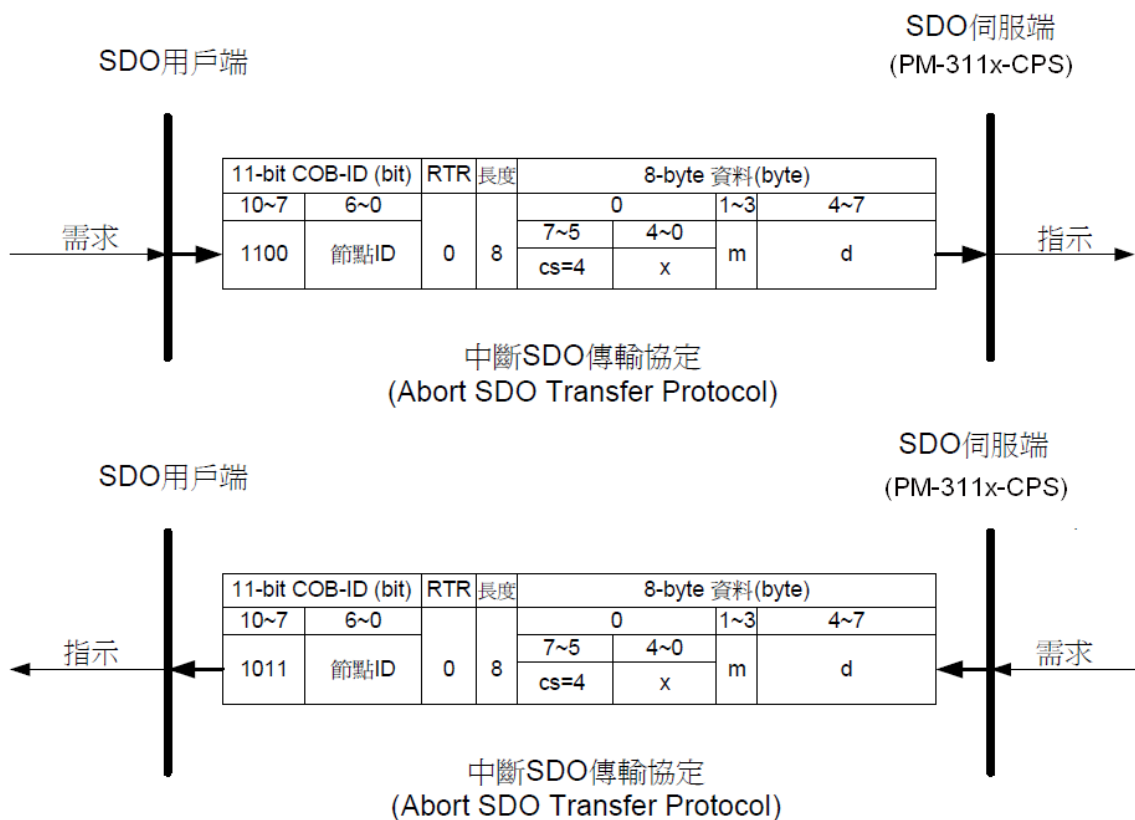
SDO用戶端

SDO伺服端
(PM-311x-CPS)

| 11-bit COB-ID (bit) | | RTR | 長度 | 8-byte 資料(byte) | | | |
|---|---|---|---|---|---|---|---|
| 10~7 | 6~0 | | | 0 | | 1~3 | 4~7 |
| 1100 | 節點ID | 0 | 8 | 7~5 | 4~0 | m | d |
| | | | | cs=4 | x | | |

需求

指示

中斷SDO傳輸協定
(Abort SDO Transfer Protocol)

SDO用戶端

SDO伺服端
(PM-311x-CPS)

| 11-bit COB-ID (bit) | | RTR | 長度 | 8-byte 資料(byte) | | | |
|---|---|---|---|---|---|---|---|
| 10~7 | 6~0 | | | 0 | | 1~3 | 4~7 |
| 1011 | 節點ID | 0 | 8 | 7~5 | 4~0 | m | d |
| | | | | cs=4 | x | | |

指示

需求

中斷SDO傳輸協定
(Abort SDO Transfer Protocol)